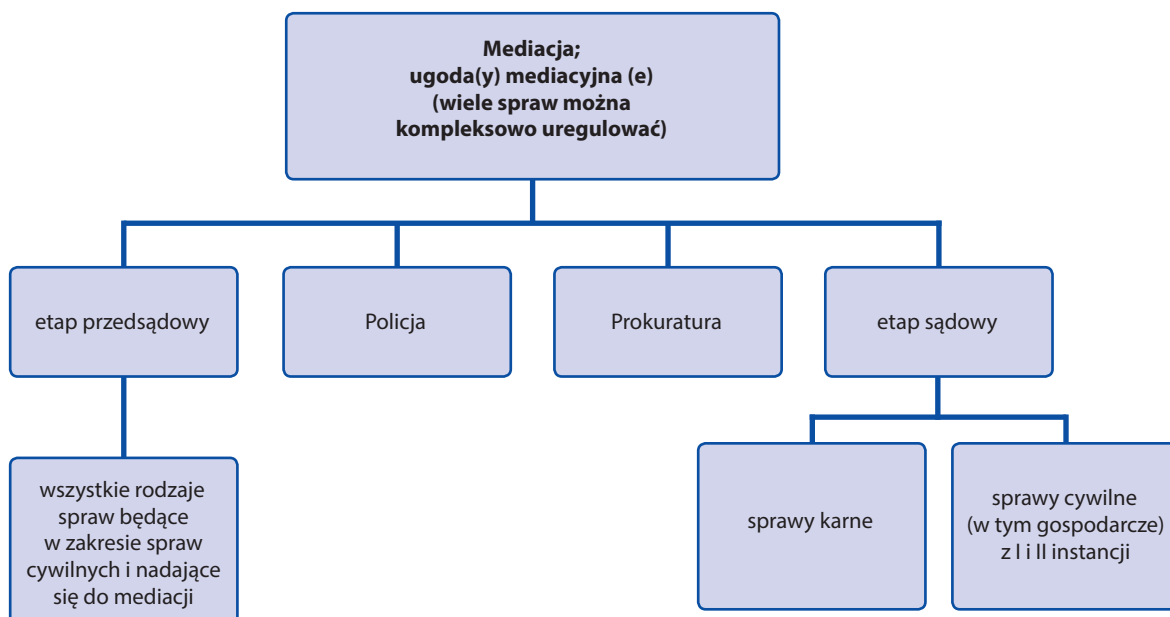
Mediacja;
ugoda(y) mediacyjna (e)
(wiele spraw można
kompleksowo uregulować)

etap przedsądowy

Policja

Prokuratura

etap sądowy

wszystkie rodzaje spraw będące w zakresie spraw cywilnych i nadające się do mediacji

sprawy karne

sprawy cywilne (w tym gospodarcze) z I i II instancji